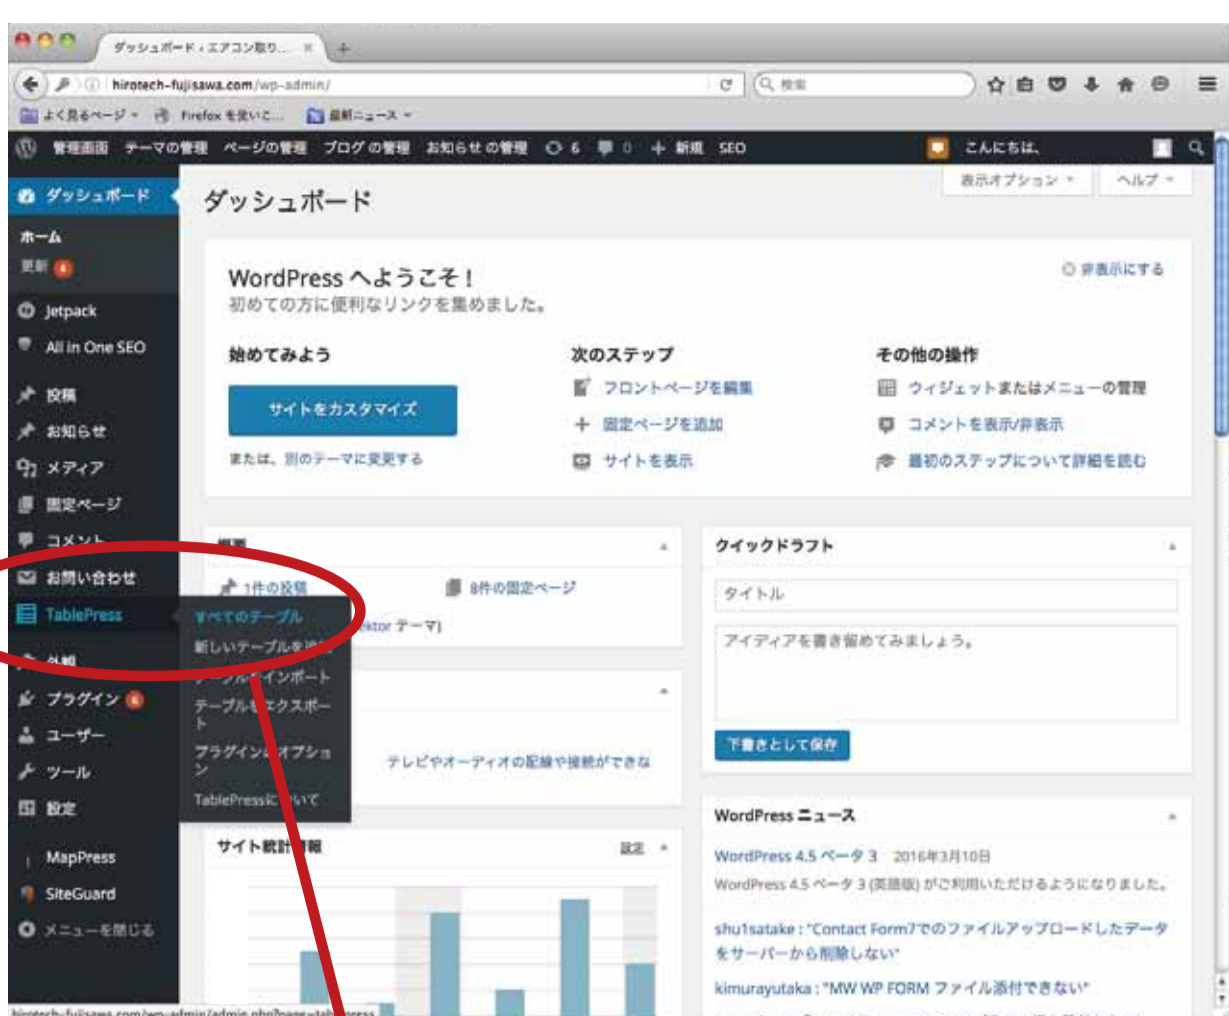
ダッシュボード ‹ エアコン取り... ×

hirotech-fujisawa.com/wp-admin/

検索

よく見るページ　Firefox を使いこ...　最新ニュース

管理画面　テーマの管理　ページの管理　ブログの管理　お知らせの管理　6　0　＋ 新規　SEO　こんにちは、

ダッシュボード
ホーム
更新 4
Jetpack
All in One SEO
投稿
お知らせ
メディア
固定ページ
コメント
お問い合わせ
TablePress
外観
プラグイン 4
ユーザー
ツール
設定
MapPress
SiteGuard
メニューを閉じる

すべてのテーブル
新しいテーブルを追加
テーブルのインポート
テーブルをエクスポート
プラグインのオプション
TablePressについて

ダッシュボード

表示オプション　ヘルプ

WordPress へようこそ！
初めての方に便利なリンクを集めました。

非表示にする

始めてみよう
サイトをカスタマイズ
または、別のテーマに変更する

次のステップ
フロントページを編集
固定ページを追加
サイトを表示

その他の操作
ウィジェットまたはメニューの管理
コメントを表示/非表示
最初のステップについて詳細を読む

概要
1件の投稿　8件の固定ページ
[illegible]ktor テーマ)

テレビやオーディオの配線や接続ができな

サイト統計情報　設定

クイックドラフト
タイトル
アイディアを書き留めてみましょう。
下書きとして保存

WordPress ニュース
WordPress 4.5 ベータ 3　2016年3月10日
WordPress 4.5 ベータ 3 (英語版) がご利用いただけるようになりました。
shu1satake : "Contact Form7でのファイルアップロードしたデータをサーバーから削除しない"
kimurayutaka : "MW WP FORM ファイル添付できない"

hirotech-fujisawa.com/wp-admin/admin.php?page=tablepress